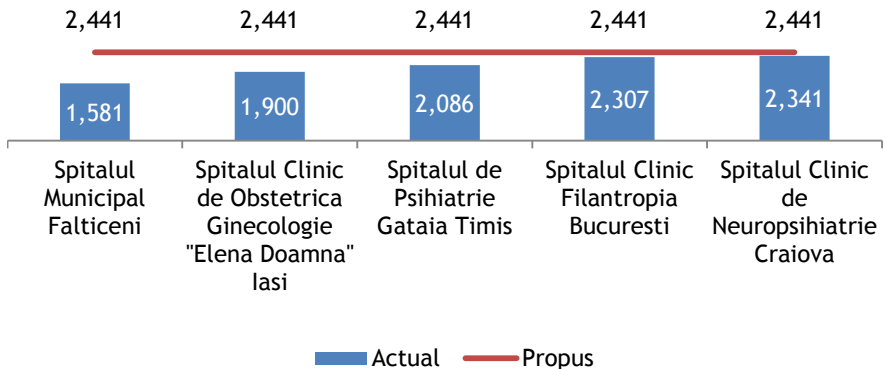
2,441 2,441 2,441 2,441 2,441

1,581 1,900 2,086 2,307 2,341

Spitalul Municipal Falticeni

Spitalul Clinic de Obstetrica Ginecologie "Elena Doamna" Iasi

Spitalul de Psihiatrie Gataia Timis

Spitalul Clinic Filantropia Bucuresti

Spitalul Clinic de Neuropsihiatrie Craiova

Actual Propus